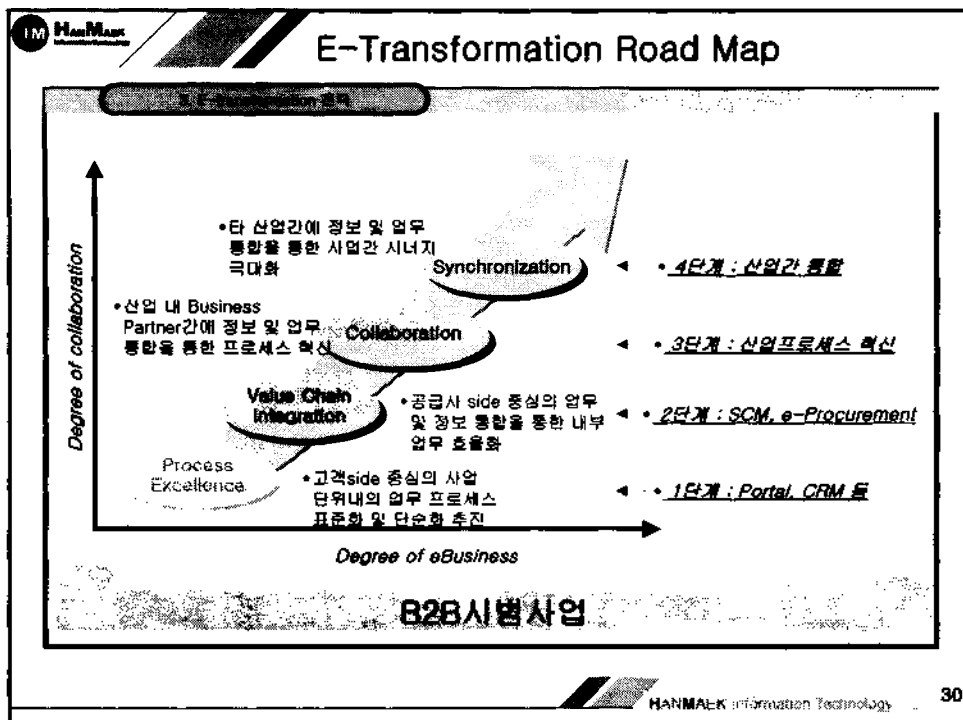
HanMaek

E-Transformation Road Map

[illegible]

Degree of collaboration

•타 산업간에 정보 및 업무 통합을 통한 사업간 시너지 극대화

Synchronization

•산업 내 Business Partner간에 정보 및 업무 통합을 통한 프로세스 혁신

Collaboration

Value Chain Integration

•공급사 side 중심의 업무 및 정보 통합을 통한 내부 업무 효율화

Process Excellence

•고객side 중심의 사업 단위내의 업무 프로세스 표준화 및 단순화 추진

• 4단계 : 산업간 통합

• 3단계 : 산업프로세스 혁신

• 2단계 : SCM, e-Procurement

• 1단계 : Portal, CRM 등

Degree of eBusiness

B2B시범사업

HANMAEK Information Technology

30